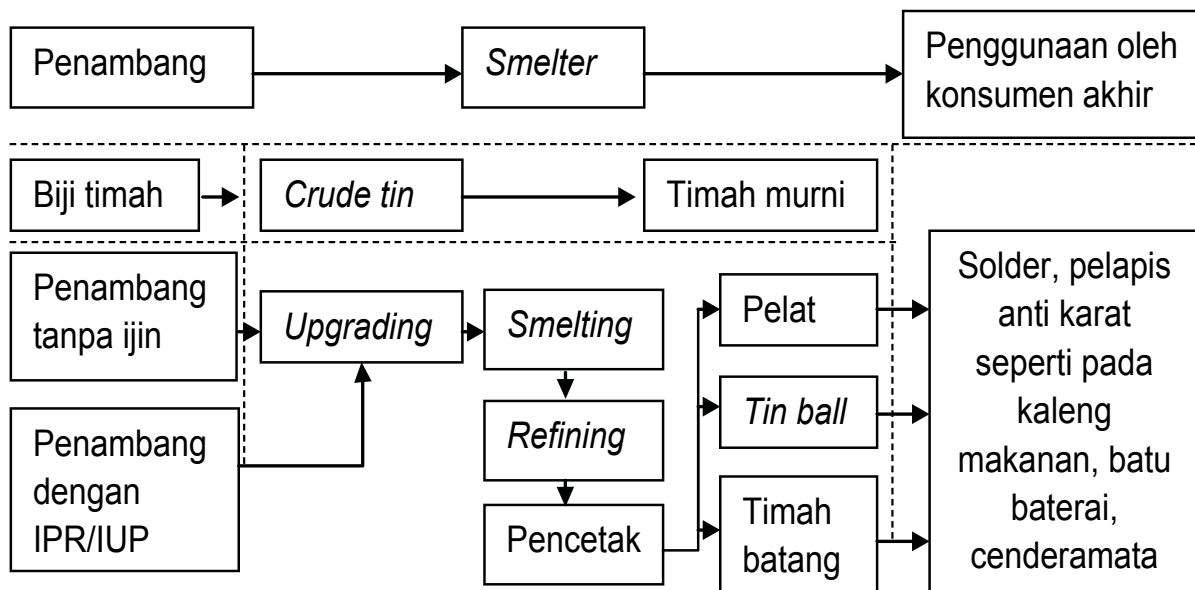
Penambang

Smelter

Penggunaan oleh konsumen akhir

Biji timah

Crude tin

Timah murni

Penambang tanpa ijin

Penambang dengan IPR/IUP

Upgrading

Smelting

Refining

Pencetak

Pelat

Tin ball

Timah batang

Solder, pelapis anti karat seperti pada kaleng makanan, batu baterai, cenderamata